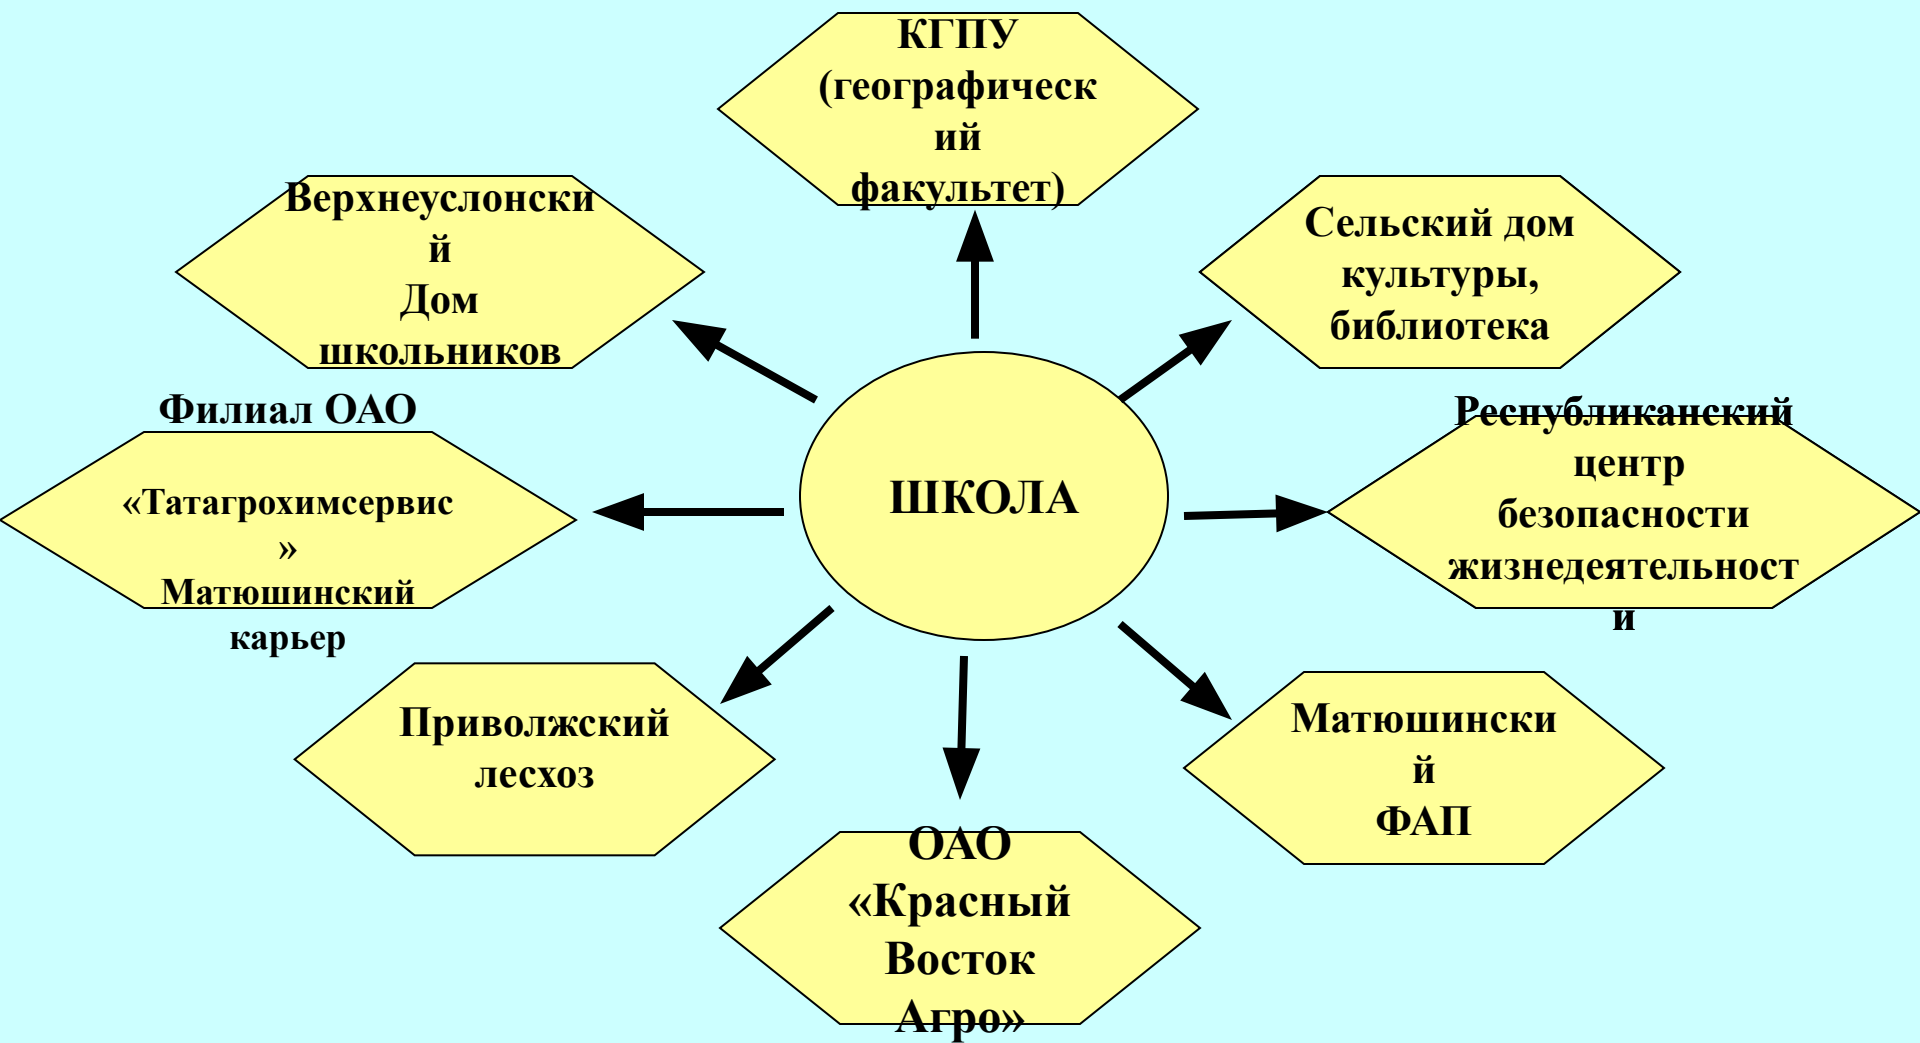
КГПУ (географический факультет)

Верхнеуслонский Дом школьников

Сельский дом культуры, библиотека

Филиал ОАО «Татагрохимсервис» Матюшинский карьер

ШКОЛА

Республиканский центр безопасности жизнедеятельности

Приволжский лесхоз

Матюшинский ФАП

ОАО «Красный Восток Агро»